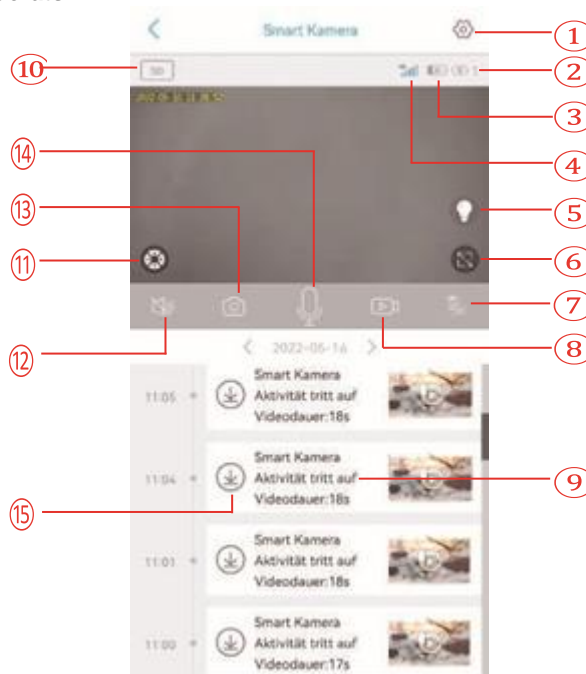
<
Smart Kamera
1
10
SD
2
2022-06-16 11:06:52
3
4
14
13
5
11
6
7
12
<
2022-06-16
>
8
11:05
Smart Kamera
Aktivität tritt auf
Videodauer:18s
11:04
Smart Kamera
Aktivität tritt auf
Videodauer:18s
9
15
11:01
Smart Kamera
Aktivität tritt auf
Videodauer:18s
11:00
Smart Kamera
Aktivität tritt auf
Videodauer:17s